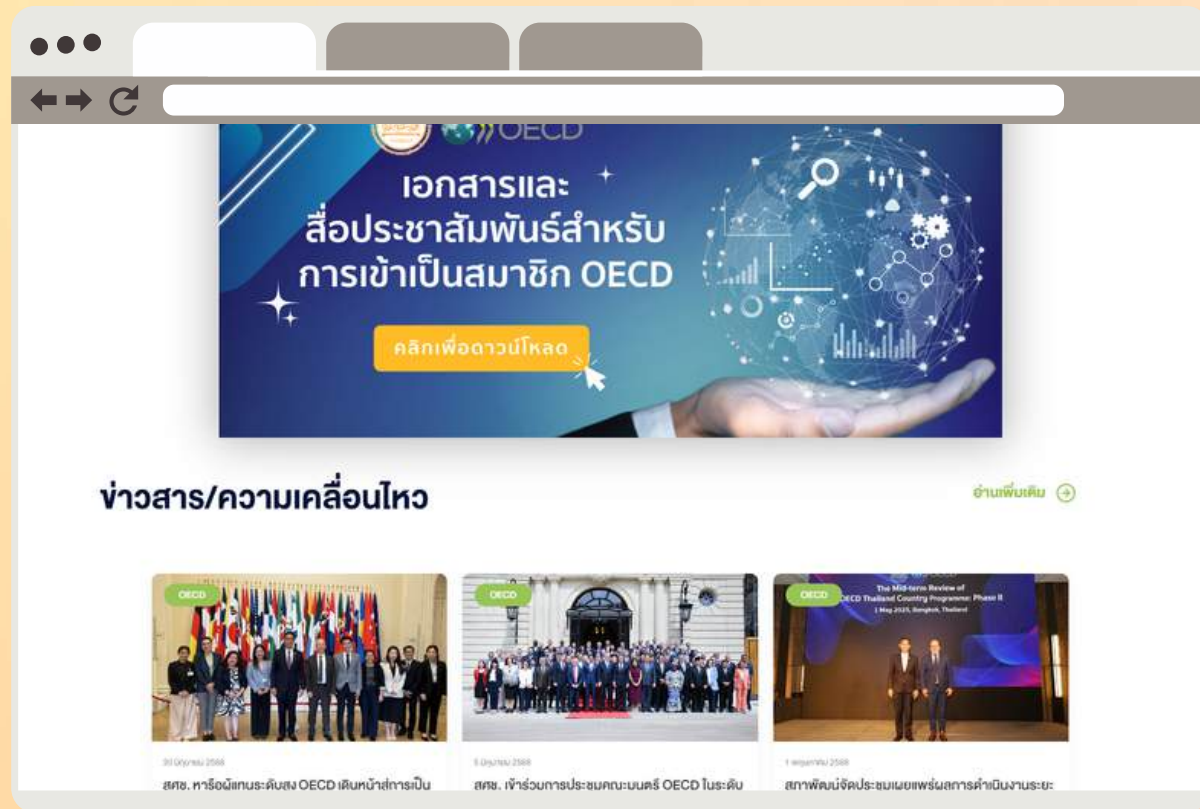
OECD

เอกสารและ
สื่อประชาสัมพันธ์สำหรับ
การเข้าเป็นสมาชิก OECD

คลิกเพื่อดาวน์โหลด

ข่าวสาร/ความเคลื่อนไหว

อ่านเพิ่มเติม

OECD

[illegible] 2568

สศช. หารือผู้แทนระดับสูง OECD เดินหน้าสู่การเป็น

OECD

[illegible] 2568

สศช. เข้าร่วมการประชุมคณะมนตรี OECD ในระดับ

OECD

The Mid-term Review of OECD Thailand Country Programme: Phase II
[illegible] May 2025, Bangkok, Thailand

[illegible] 2568

สภาพัฒน์จัดประชุมเผยแพร่ผลการดำเนินงานระยะ